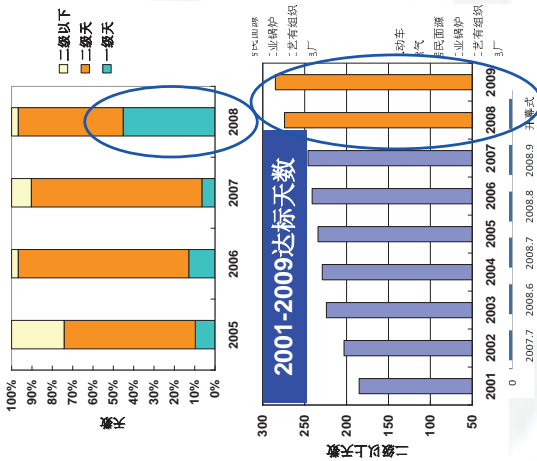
二级以下
二级天
一级天

100%
90%
80%
70%
60%
50%
40%
30%
20%
10%
0%

天数

2005
2006
2007
2008

2001-2009达标天数

300
250
200
150
100
50

二级以上天数

2001
2002
2003
2004
2005
2006
2007
2008
2009

业锅炉
.有组织
3厂
动车
氧气
民面源
业锅炉
.有组织
3厂

0
2007.7
2008.6
2008.7
2008.8
2008.9
开幕式